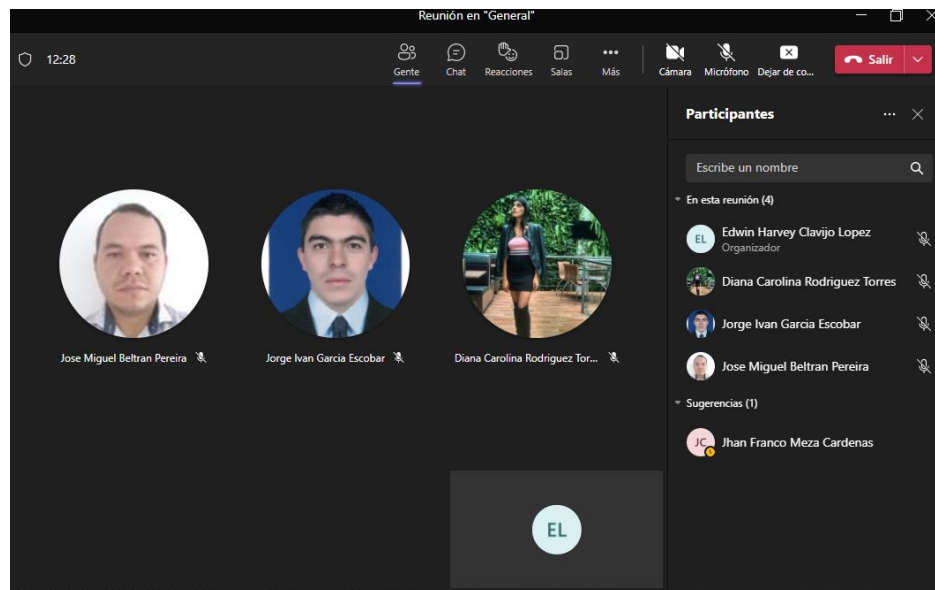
Reunión en "General"

12:28

Gente Chat Reacciones Salas Más Cámara Micrófono Dejar de co... Salir

Jose Miguel Beltran Pereira

Jorge Ivan Garcia Escobar

Diana Carolina Rodriguez Tor...

EL

Participantes

Escribe un nombre

En esta reunión (4)

EL Edwin Harvey Clavijo Lopez
Organizador

Diana Carolina Rodriguez Torres

Jorge Ivan Garcia Escobar

Jose Miguel Beltran Pereira

Sugerencias (1)

JC Jhan Franco Meza Cardenas